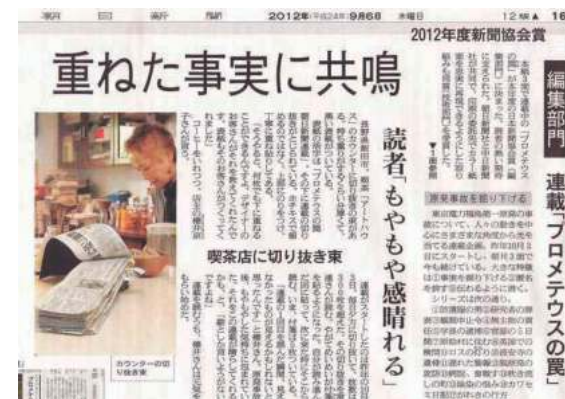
朝　日　新　聞　2012年(平成24年)9月6日　木曜日　12版▲　16

2012年度新聞協会賞

重ねた事実に共鳴

読者「もやもや感晴れる」

編集部門

連載「プロメテウスの罠」

喫茶店に切り抜き束

原発事故を掘り下げる

カウンターの切り抜き束

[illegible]